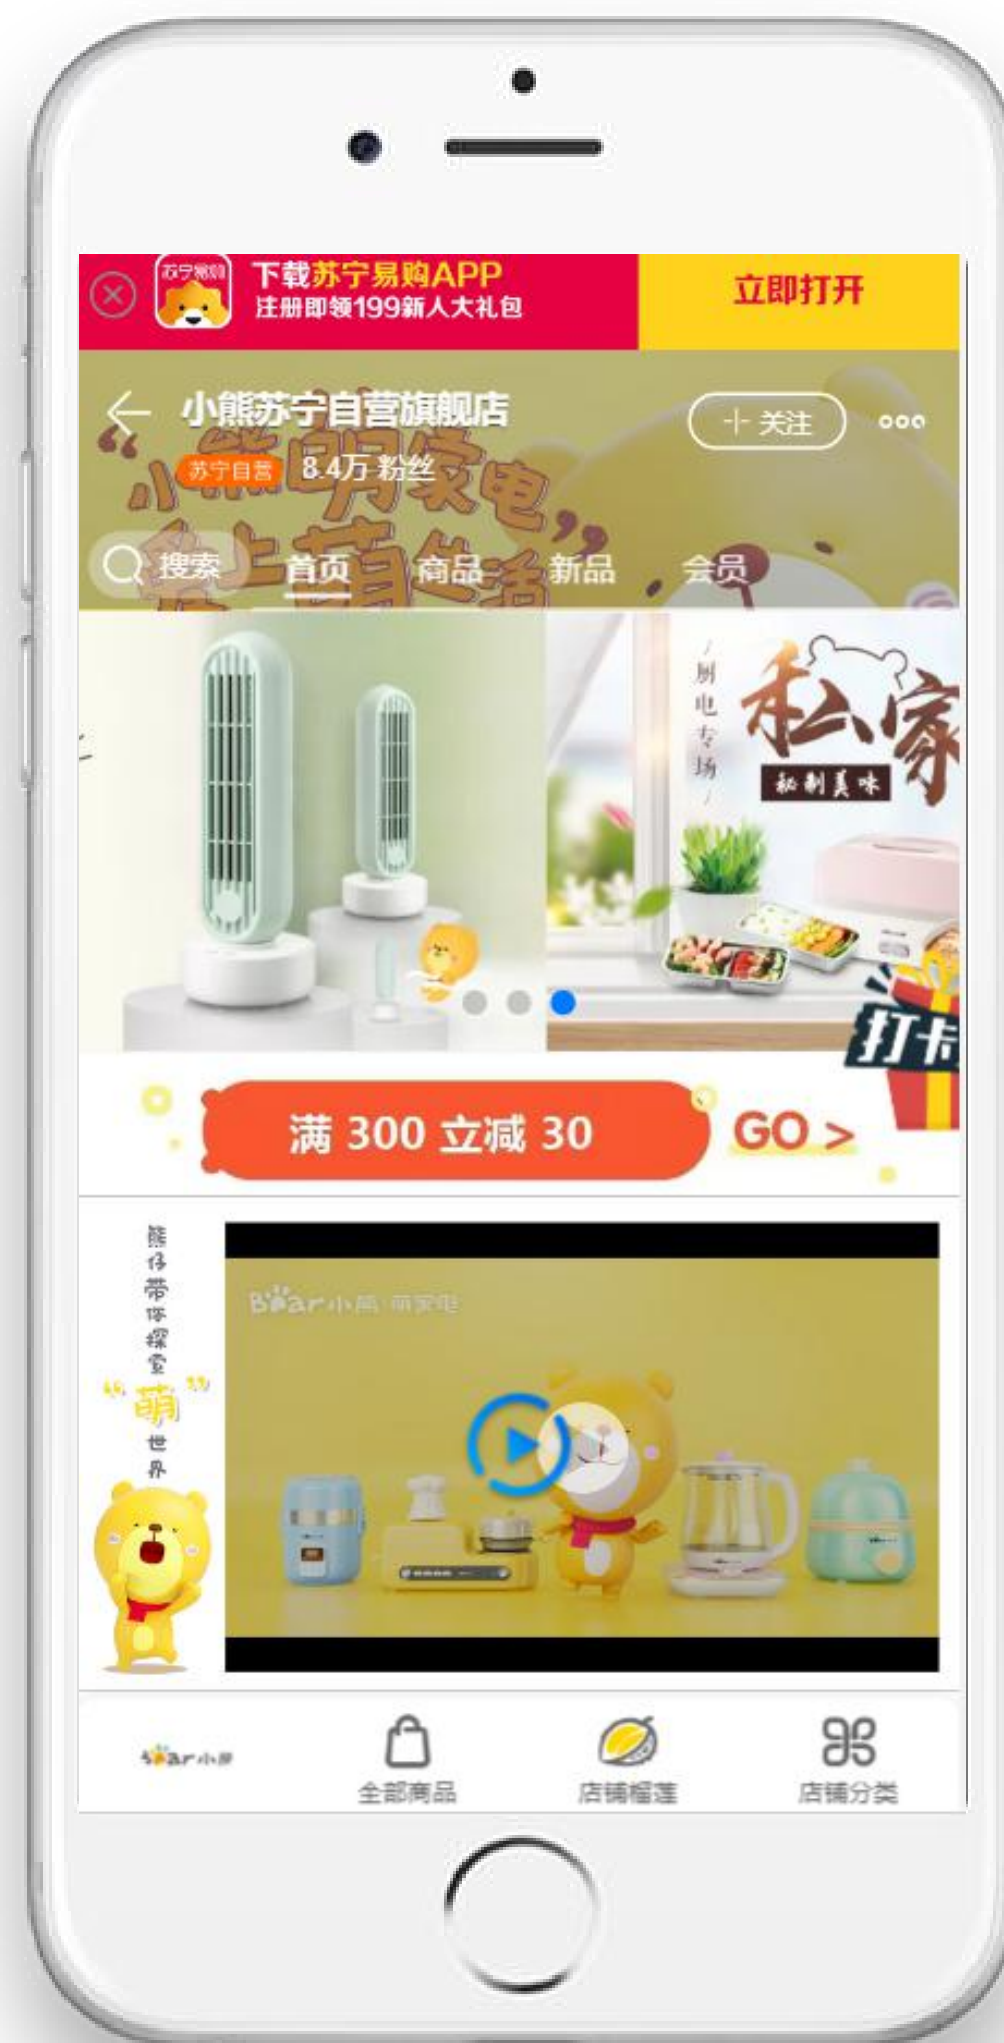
苏宁易购
下载苏宁易购APP
注册即领199新人大礼包
立即打开

小熊苏宁自营旗舰店
苏宁自营 8.4万粉丝
+ 关注
"小熊萌家电"
上萌生活

搜索 首页 商品 新品 会员

/厨电专场/
私家
秘制美味
打卡

满 300 立减 30
GO >

熊仔带你探索"萌"世界

Bear小熊 萌家电

Bear小熊
全部商品
店铺榴莲
店铺分类